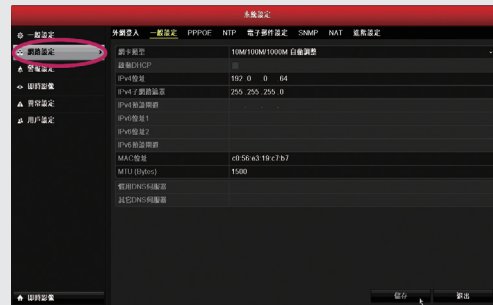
系統設定

一般設定
網路設定
警報設定
即時影像
異常設定
用戶設定

外網登入 一般設定 PPPOE NTP 電子郵件設定 SNMP NAT 進階設定

| 網卡類型 | 10M/100M/1000M 自動調整 |
|---|---|
| 啟動DHCP | |
| IPv4位址 | 192 . 0 . 0 . 64 |
| IPv4子網路遮罩 | 255 . 255 . 255 . 0 |
| IPv4預設閘道 | |
| IPv6位址1 | |
| IPv6位址2 | |
| IPv6預設閘道 | |
| MAC位址 | c0:56:e3:19:c7:b7 |
| MTU (Bytes) | 1500 |
| 慣用DNS伺服器 | |
| 其它DNS伺服器 | |

即時影像

儲存 退出